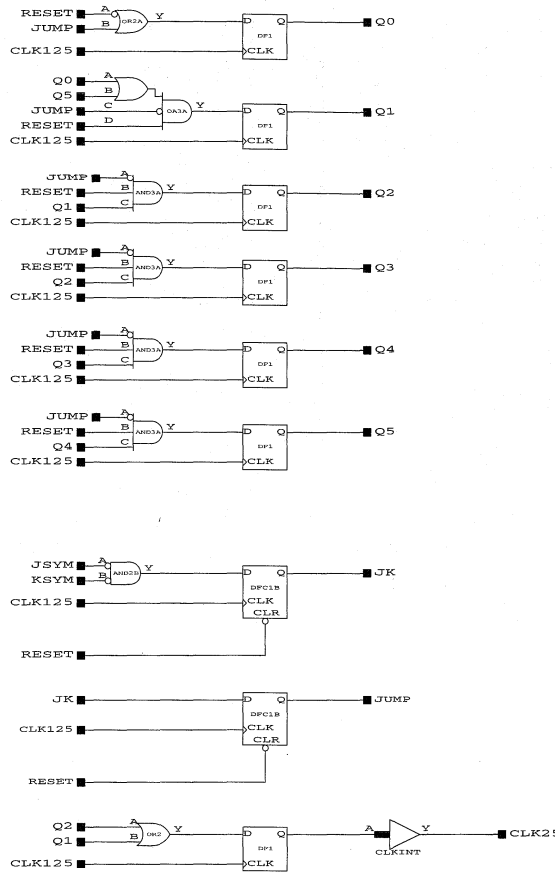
RESET
JUMP
A
B
OR2A
Y
D
Q
DF1
CLK
Q0
CLK125

Q0
Q5
JUMP
RESET
CLK125
A
B
C
D
OA3A
Y
D
Q
DF1
CLK
Q1

JUMP
RESET
Q1
CLK125
A
B
C
AND3A
Y
D
Q
DF1
CLK
Q2

JUMP
RESET
Q2
CLK125
A
B
C
AND3A
Y
D
Q
DF1
CLK
Q3

JUMP
RESET
Q3
CLK125
A
B
C
AND3A
Y
D
Q
DF1
CLK
Q4

JUMP
RESET
Q4
CLK125
A
B
C
AND3A
Y
D
Q
DF1
CLK
Q5

JSYM
KSYM
CLK125
A
B
AND2B
Y
D
Q
DFC1B
CLK
CLR
JK
RESET

JK
CLK125
D
Q
DFC1B
CLK
CLR
JUMP
RESET

Q2
Q1
CLK125
A
B
OR2
Y
D
Q
DF1
CLK
A
Y
CLKINT
CLK25